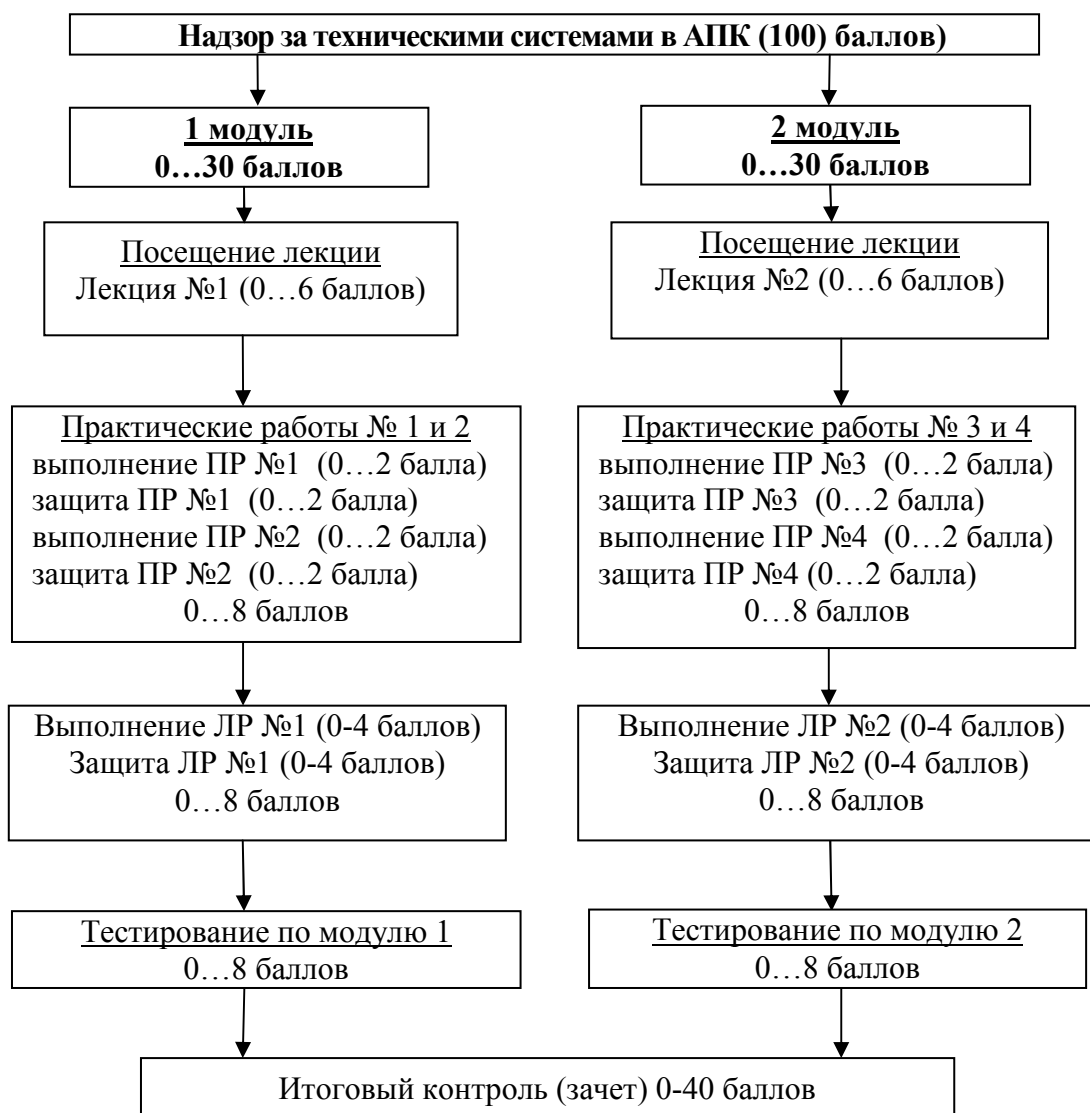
Надзор за техническими системами в АПК (100) баллов)

1 модуль
0…30 баллов

Посещение лекции
Лекция №1 (0…6 баллов)

Практические работы № 1 и 2
выполнение ПР №1 (0…2 балла)
защита ПР №1 (0…2 балла)
выполнение ПР №2 (0…2 балла)
защита ПР №2 (0…2 балла)
0…8 баллов

Выполнение ЛР №1 (0-4 баллов)
Защита ЛР №1 (0-4 баллов)
0…8 баллов

Тестирование по модулю 1
0…8 баллов

2 модуль
0…30 баллов

Посещение лекции
Лекция №2 (0…6 баллов)

Практические работы № 3 и 4
выполнение ПР №3 (0…2 балла)
защита ПР №3 (0…2 балла)
выполнение ПР №4 (0…2 балла)
защита ПР №4 (0…2 балла)
0…8 баллов

Выполнение ЛР №2 (0-4 баллов)
Защита ЛР №2 (0-4 баллов)
0…8 баллов

Тестирование по модулю 2
0…8 баллов

Итоговый контроль (зачет) 0-40 баллов